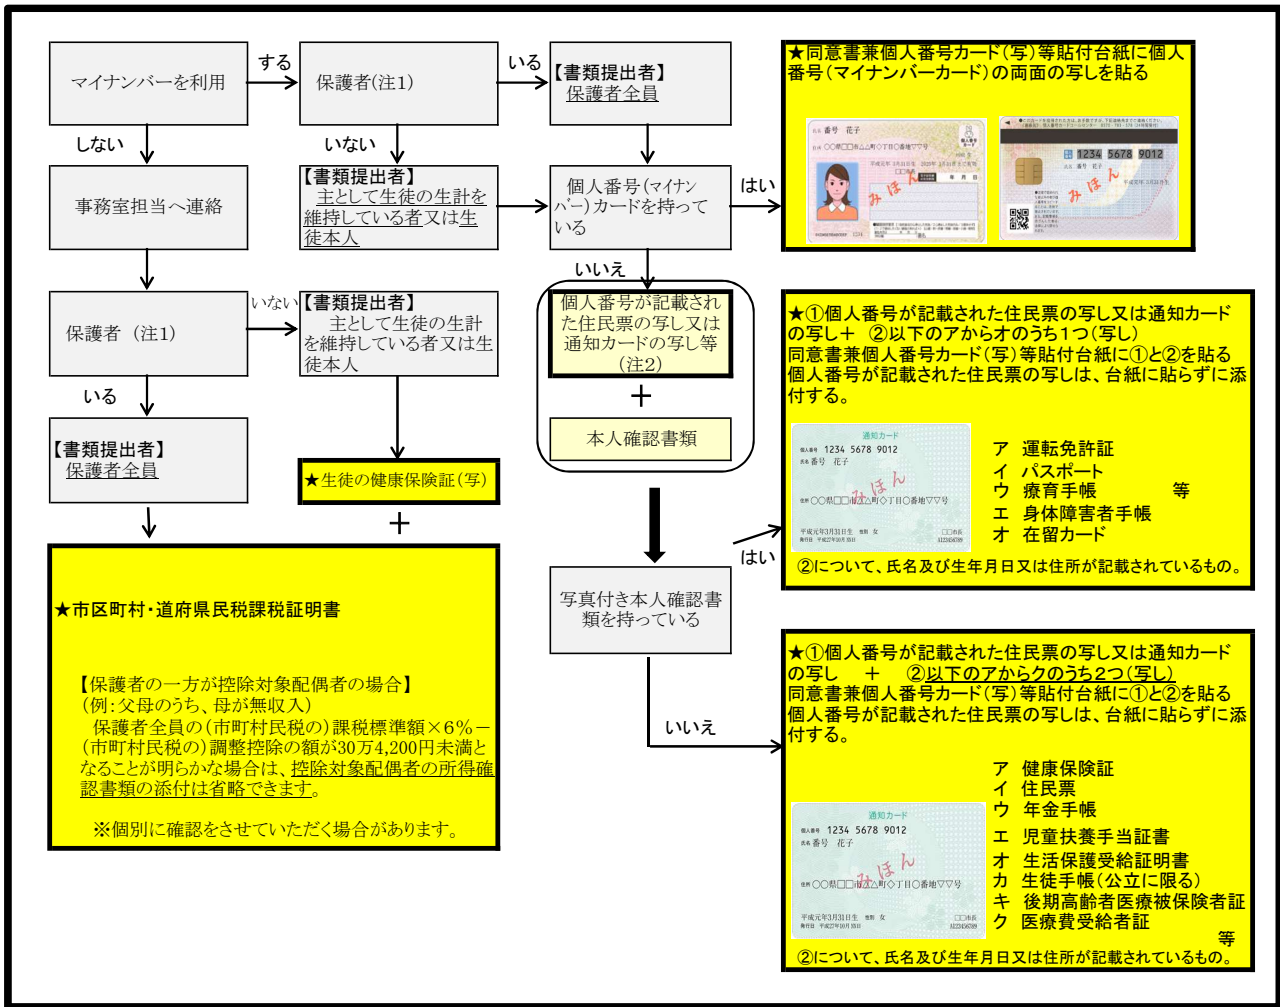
マイナンバーを利用

する

しない

保護者(注1)

いる

いない

【書類提出者】
保護者全員

★同意書兼個人番号カード(写)等貼付台紙に個人番号(マイナンバーカード)の両面の写しを貼る

みほん

1234 5678 9012

みほん

事務室担当へ連絡

【書類提出者】
主として生徒の生計を維持している者又は生徒本人

個人番号(マイナンバー)カードを持っている

はい

いいえ

保護者(注1)

いない

【書類提出者】
主として生徒の生計を維持している者又は生徒本人

個人番号が記載された住民票の写し又は通知カードの写し等(注2)

+

本人確認書類

★①個人番号が記載された住民票の写し又は通知カードの写し+ ②以下のアからオのうち1つ(写し)
同意書兼個人番号カード(写)等貼付台紙に①と②を貼る
個人番号が記載された住民票の写しは、台紙に貼らずに添付する。

通知カード
個人番号 1234 5678 9012
氏名 番号 花子
みほん
住所 ○○県□□市△△町◇丁目○番地▽▽号
平成元年3月31日生 性別 女
発行日 平成27年10月5日

ア 運転免許証
イ パスポート
ウ 療育手帳 等
エ 身体障害者手帳
オ 在留カード

②について、氏名及び生年月日又は住所が記載されているもの。

いる

【書類提出者】
保護者全員

★生徒の健康保険証(写)

+

はい

写真付き本人確認書類を持っている

いいえ

★市区町村・道府県民税課税証明書

【保護者の一方が控除対象配偶者の場合】
(例:父母のうち、母が無収入)
保護者全員の(市町村民税の)課税標準額×6%-(市町村民税の)調整控除の額が30万4,200円未満となることが明らかな場合は、控除対象配偶者の所得確認書類の添付は省略できます。

※個別に確認をさせていただく場合があります。

★①個人番号が記載された住民票の写し又は通知カードの写し + ②以下のアからクのうち2つ(写し)
同意書兼個人番号カード(写)等貼付台紙に①と②を貼る
個人番号が記載された住民票の写しは、台紙に貼らずに添付する。

通知カード
個人番号 1234 5678 9012
氏名 番号 花子
みほん
住所 ○○県□□市△△町◇丁目○番地▽▽号
平成元年3月31日生 性別 女
発行日 平成27年10月5日

ア 健康保険証
イ 住民票
ウ 年金手帳
エ 児童扶養手当証書
オ 生活保護受給証明書
カ 生徒手帳(公立に限る)
キ 後期高齢者医療被保険者証
ク 医療費受給者証
等

②について、氏名及び生年月日又は住所が記載されているもの。